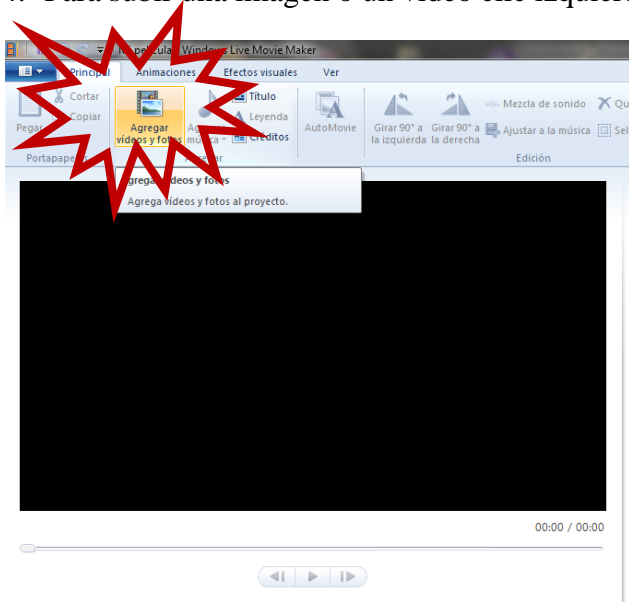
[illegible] Para subir una imagen o un video clic izquierdo

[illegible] película - Windows Live Movie Maker

Principal Animaciones Efectos visuales Ver

Pegar Cortar Copiar Portapapeles

Agregar vídeos y fotos

Agregar música Título Leyenda Créditos Agregar

AutoMovie

Girar 90° a la izquierda Girar 90° a la derecha

Mezcla de sonido Ajustar a la música Qu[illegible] Sel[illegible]

Edición

Agregar vídeos y fotos
Agrega vídeos y fotos al proyecto.

00:00 / 00:00